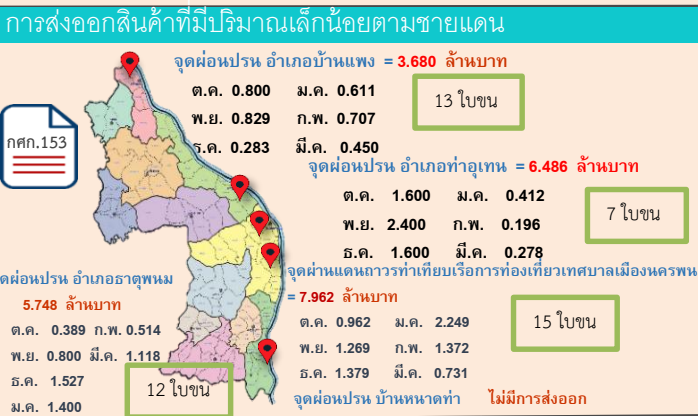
การส่งออกสินค้าที่มีปริมาณเล็กน้อยตามชายแดน

กศก.153

จุดผ่อนปรน อำเภอบ้านแพง = 3.680 ล้านบาท

| | | | |
|---|---|---|---|
| ต.ค. | 0.800 | ม.ค. | 0.611 |
| พ.ย. | 0.829 | ก.พ. | 0.707 |
| ธ.ค. | 0.283 | มี.ค. | 0.450 |

13 ใบขน

จุดผ่อนปรน อำเภอท่าอุเทน = 6.486 ล้านบาท

| | | | |
|---|---|---|---|
| ต.ค. | 1.600 | ม.ค. | 0.412 |
| พ.ย. | 2.400 | ก.พ. | 0.196 |
| ธ.ค. | 1.600 | มี.ค. | 0.278 |

7 ใบขน

ดผ่อนปรน อำเภอธาตุพนม
5.748 ล้านบาท

| | | | |
|---|---|---|---|
| ต.ค. | 0.389 | ก.พ. | 0.514 |
| พ.ย. | 0.800 | มี.ค. | 1.118 |
| ธ.ค. | 1.527 | | |
| ม.ค. | 1.400 | | |

12 ใบขน

จุดผ่านแดนถาวรท่าเทียบเรือการท่องเที่ยวเทศบาลเมืองนครพน
= 7.962 ล้านบาท

| | | | |
|---|---|---|---|
| ต.ค. | 0.962 | ม.ค. | 2.249 |
| พ.ย. | 1.269 | ก.พ. | 1.372 |
| ธ.ค. | 1.379 | มี.ค. | 0.731 |

15 ใบขน

จุดผ่อนปรน บ้านหนาดท่า ไม่มีการส่งออก